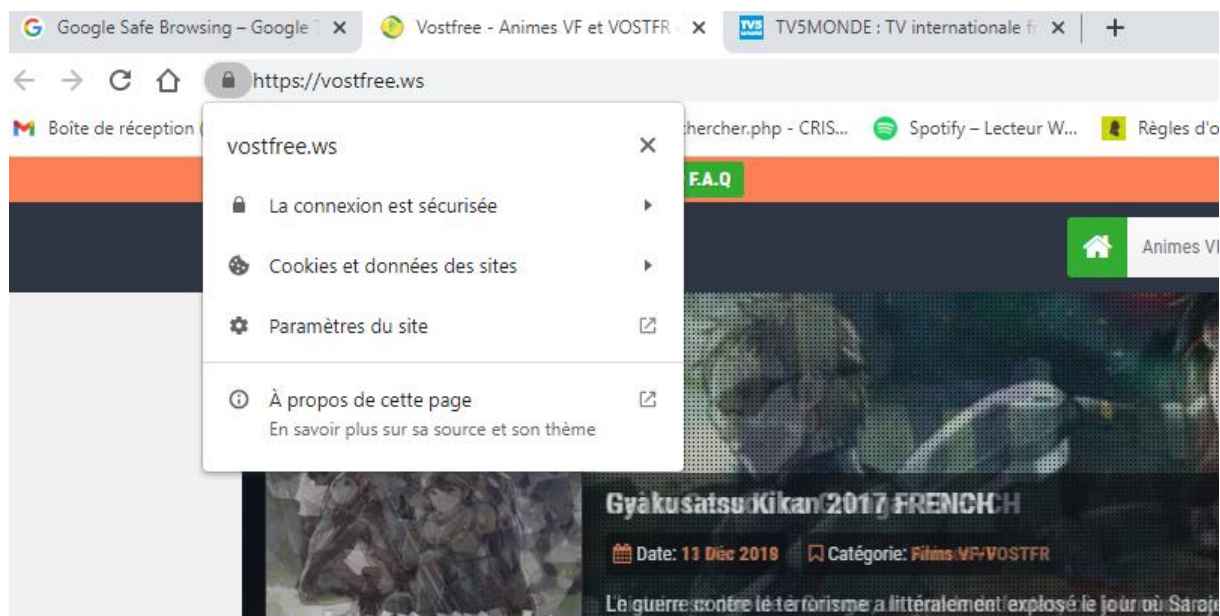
Google Safe Browsing – Google ✕
Vostfree - Animes VF et VOSTFR ✕
TV5MONDE : TV internationale f ✕
+

https://vostfree.ws

Boîte de réception (
hercher.php - CRIS...
Spotify – Lecteur W...
Règles d'o

vostfree.ws ✕

La connexion est sécurisée

Cookies et données des sites

Paramètres du site

À propos de cette page
En savoir plus sur sa source et son thème

F.A.Q

Animes V

Gyakusatsu Kikan 2017 FRENCH

Date: 13 Déc 2019 Catégorie: Films VF-VOSTFR

Le guerre contre le terrorisme a littéralement explosé le jour où Saraje